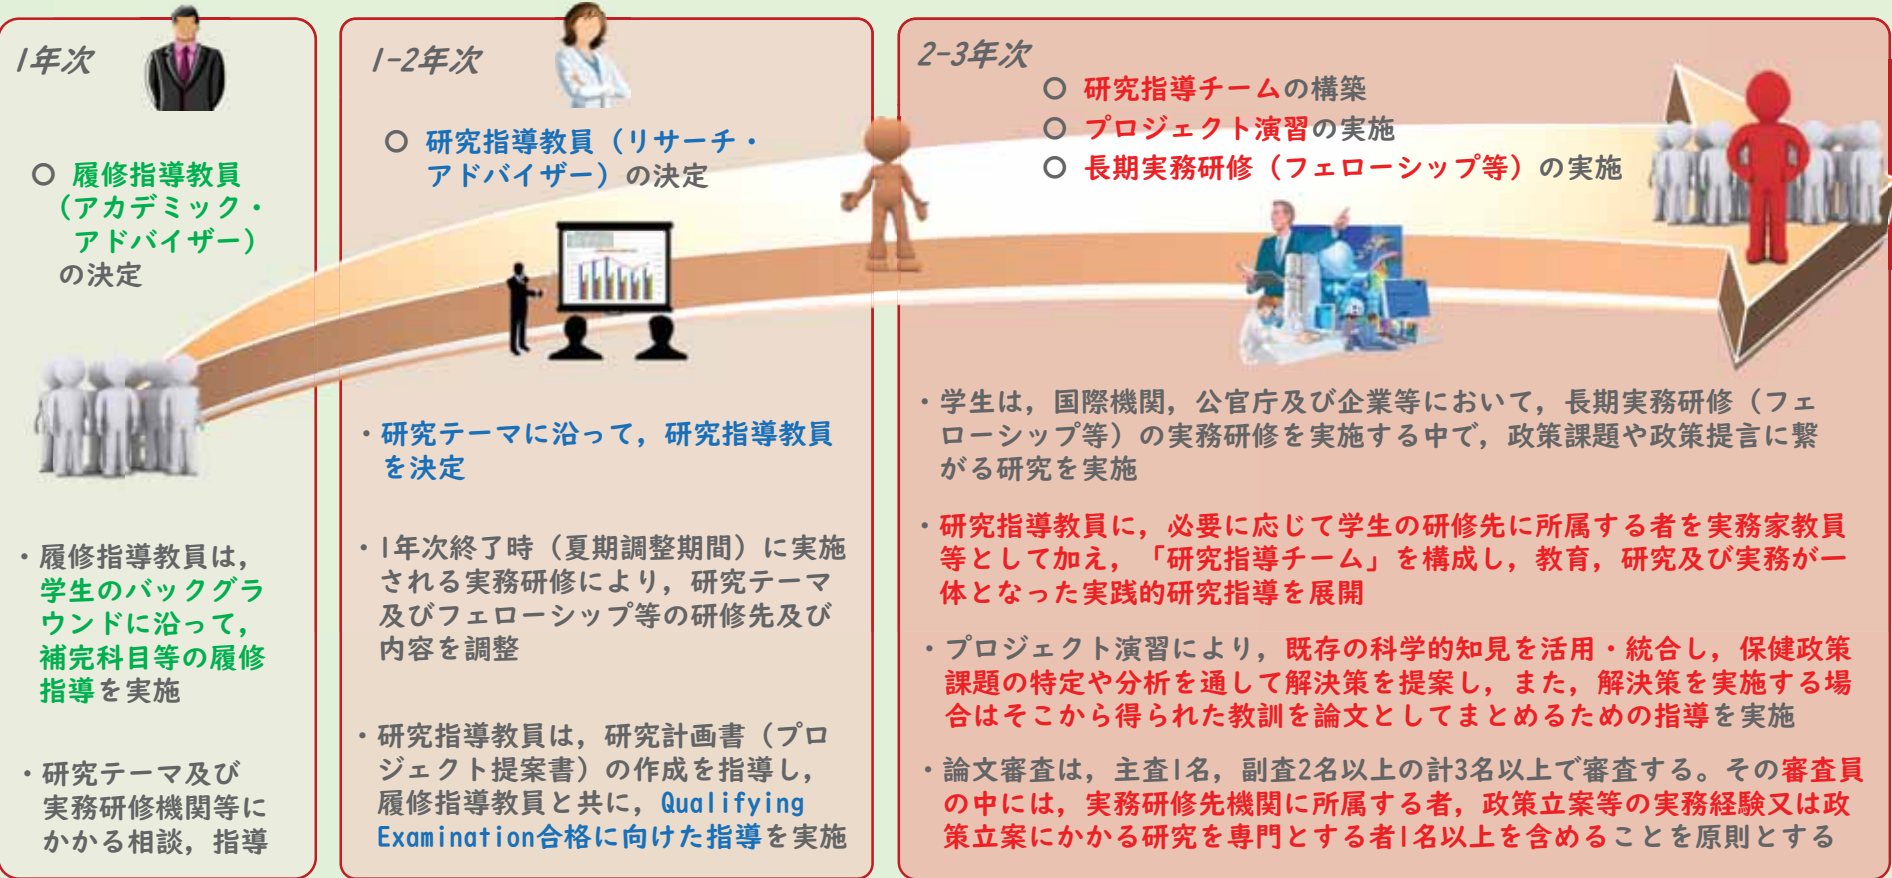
1年次

○ 履修指導教員（アカデミック・アドバイザー）の決定

・履修指導教員は，学生のバックグラウンドに沿って，補完科目等の履修指導を実施

・研究テーマ及び実務研修機関等にかかる相談，指導

1-2年次

○ 研究指導教員（リサーチ・アドバイザー）の決定

・研究テーマに沿って，研究指導教員を決定

・1年次終了時（夏期調整期間）に実施される実務研修により，研究テーマ及びフェローシップ等の研修先及び内容を調整

・研究指導教員は，研究計画書（プロジェクト提案書）の作成を指導し，履修指導教員と共に，Qualifying Examination合格に向けた指導を実施

2-3年次

○ 研究指導チームの構築
○ プロジェクト演習の実施
○ 長期実務研修（フェローシップ等）の実施

・学生は，国際機関，公官庁及び企業等において，長期実務研修（フェローシップ等）の実務研修を実施する中で，政策課題や政策提言に繋がる研究を実施

・研究指導教員に，必要に応じて学生の研修先に所属する者を実務家教員等として加え，「研究指導チーム」を構成し，教育，研究及び実務が一体となった実践的研究指導を展開

・プロジェクト演習により，既存の科学的知見を活用・統合し，保健政策課題の特定や分析を通して解決策を提案し，また，解決策を実施する場合はそこから得られた教訓を論文としてまとめるための指導を実施

・論文審査は，主査1名，副査2名以上の計3名以上で審査する。その審査員の中には，実務研修先機関に所属する者，政策立案等の実務経験又は政策立案にかかる研究を専門とする者1名以上を含めることを原則とする